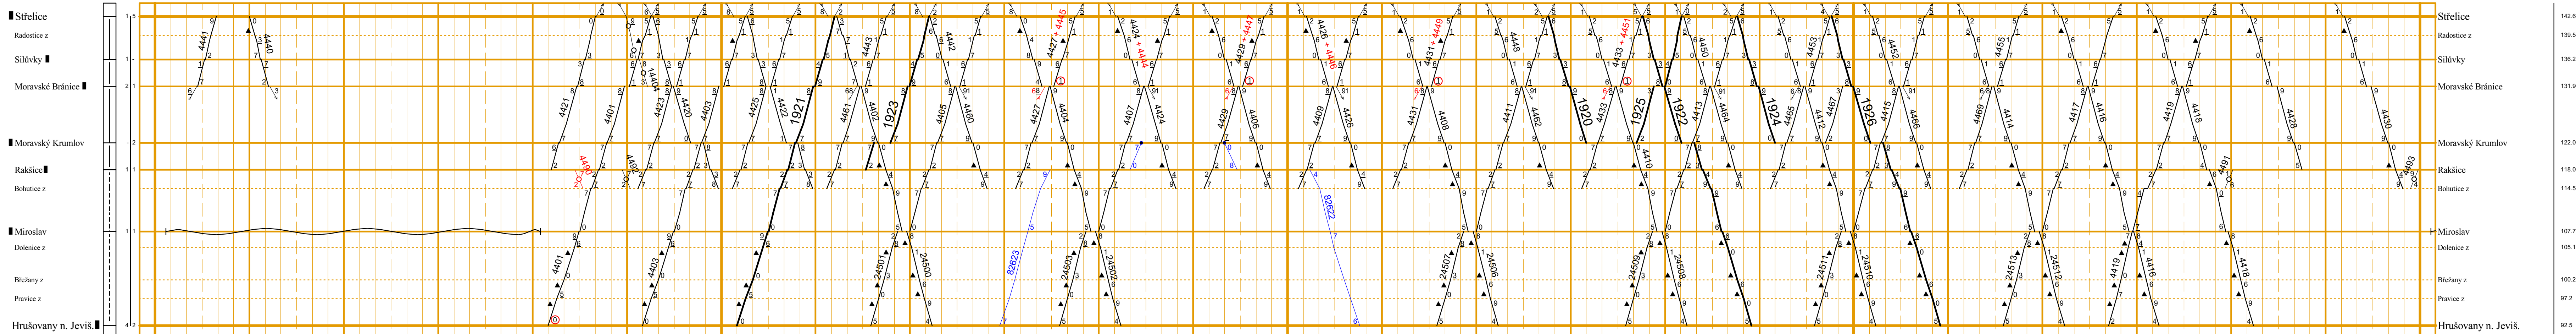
Střelice
Radostice z
Silůvky
Moravské Bránice
Moravský Krumlov
Rakšice
Bohutice z
Miroslav
Dolenice z
Břežany z
Pravice z
Hrušovany n. Jeviš.

4441 4440 4421 4401 4400 4402 4404 4423 4420 4403 4425 4422 1921 4461 4402 1923 4405 4460 4442 4443 4427 + 4445 4427 4404 4424 + 4444 4407 4424 4429 + 4447 4429 4406 4426 + 4446 4409 4426 4431 + 4449 4431 4408 4448 4411 4463 1920 4433 + 4451 4433 1925 1922 4450 4410 4464 1924 4465 4412 4467 4453 4452 1926 4415 4466 4469 4414 4455 4417 4416 4419 4418 4428 4430 4491 4493 82623 82622 24501 24500 24503 24502 24507 24506 24509 24508 24511 24510 24513 24512 4419 4416 4418 4401 4403

Střelice
Radostice z
Silůvky
Moravské Bránice
Moravský Krumlov
Rakšice
Bohutice z
Miroslav
Dolenice z
Břežany z
Pravice z
Hrušovany n. Jeviš.

142.6
139.5
136.2
131.9
122.0
118.0
114.5
107.7
105.1
100.2
97.2
93.5